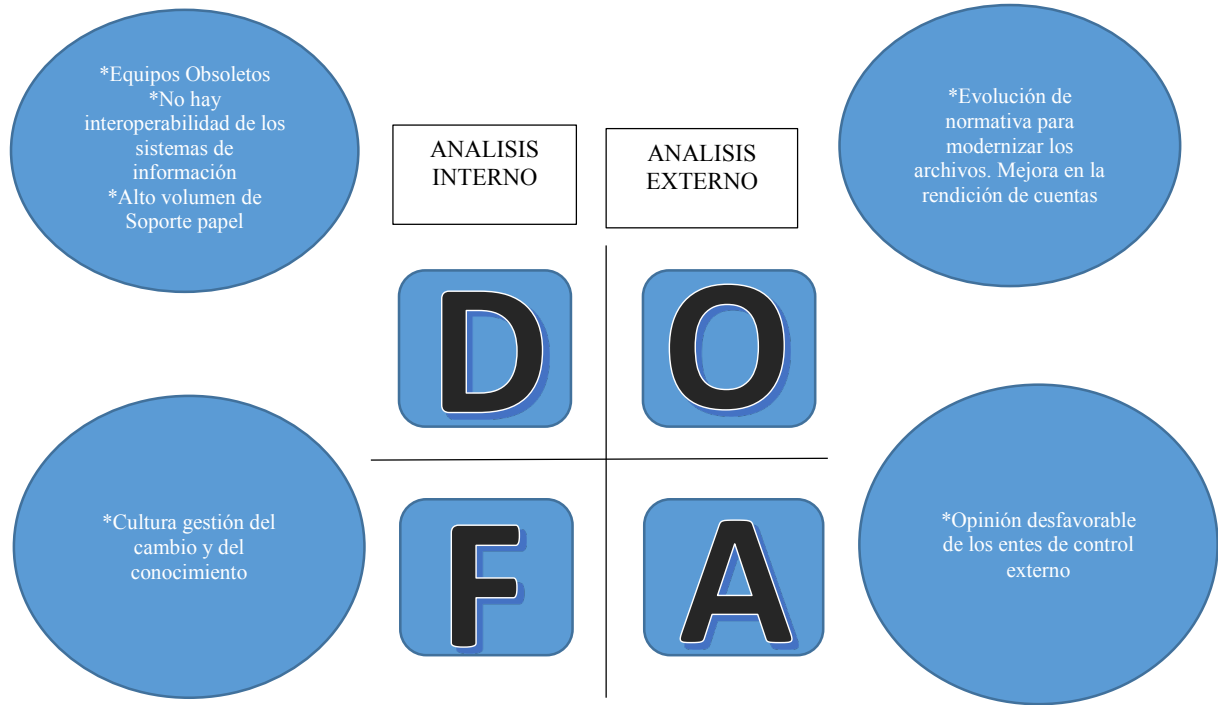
*Equipos Obsoletos
*No hay interoperabilidad de los sistemas de información
*Alto volumen de Soporte papel

ANALISIS INTERNO

ANALISIS EXTERNO

*Evolución de normativa para modernizar los archivos. Mejora en la rendición de cuentas

D

O

*Cultura gestión del cambio y del conocimiento

F

A

*Opinión desfavorable de los entes de control externo